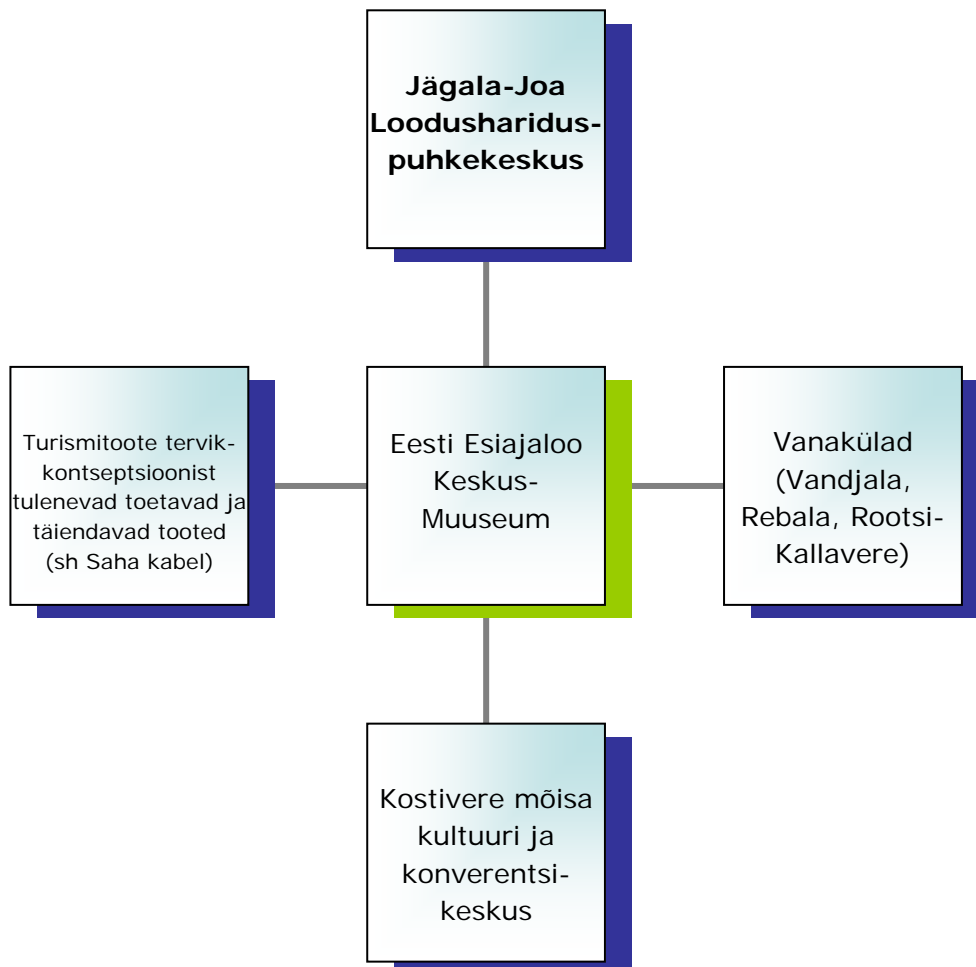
Jägala-Joa Loodusharidus-puhkekeskus

Turismitoote tervik-kontseptsioonist tulenevad toetavad ja täiendavad tooted (sh Saha kabel)

Eesti Esiajaloo Keskus-Muuseum

Vanakülad (Vandjala, Rebala, Rootsi-Kallavere)

Kostivere mõisa kultuuri ja konverentsi-keskus